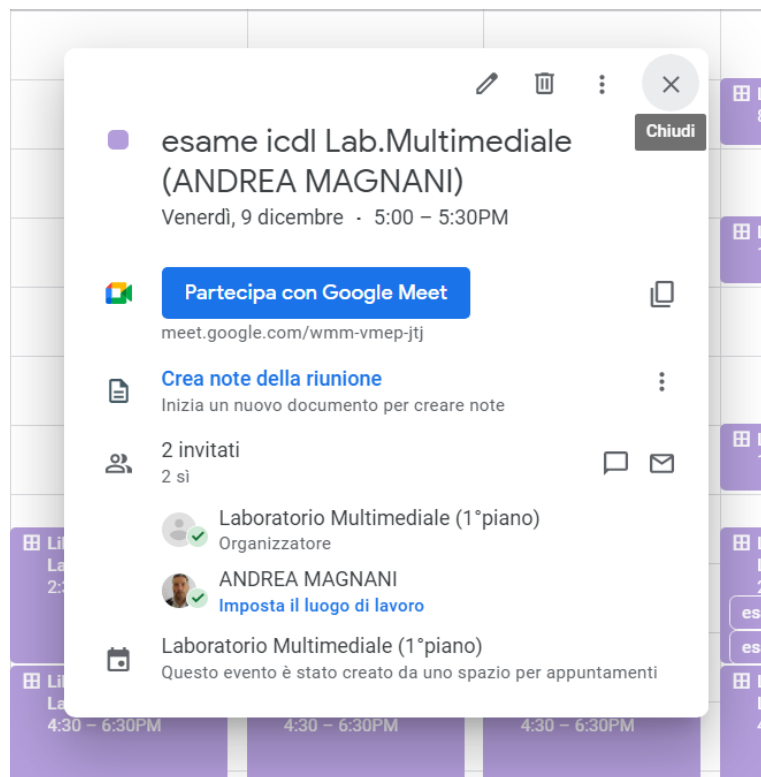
Chiudi

esame icdl Lab.Multimediale (ANDREA MAGNANI)

Venerdì, 9 dicembre · 5:00 – 5:30PM

Partecipa con Google Meet

meet.google.com/wmm-vmep-jtj

Crea note della riunione

Inizia un nuovo documento per creare note

2 invitati

2 sì

Laboratorio Multimediale (1°piano)

Organizzatore

ANDREA MAGNANI

Imposta il luogo di lavoro

Laboratorio Multimediale (1°piano)

Questo evento è stato creato da uno spazio per appuntamenti

4:30 – 6:30PM

4:30 – 6:30PM

4:30 – 6:30PM